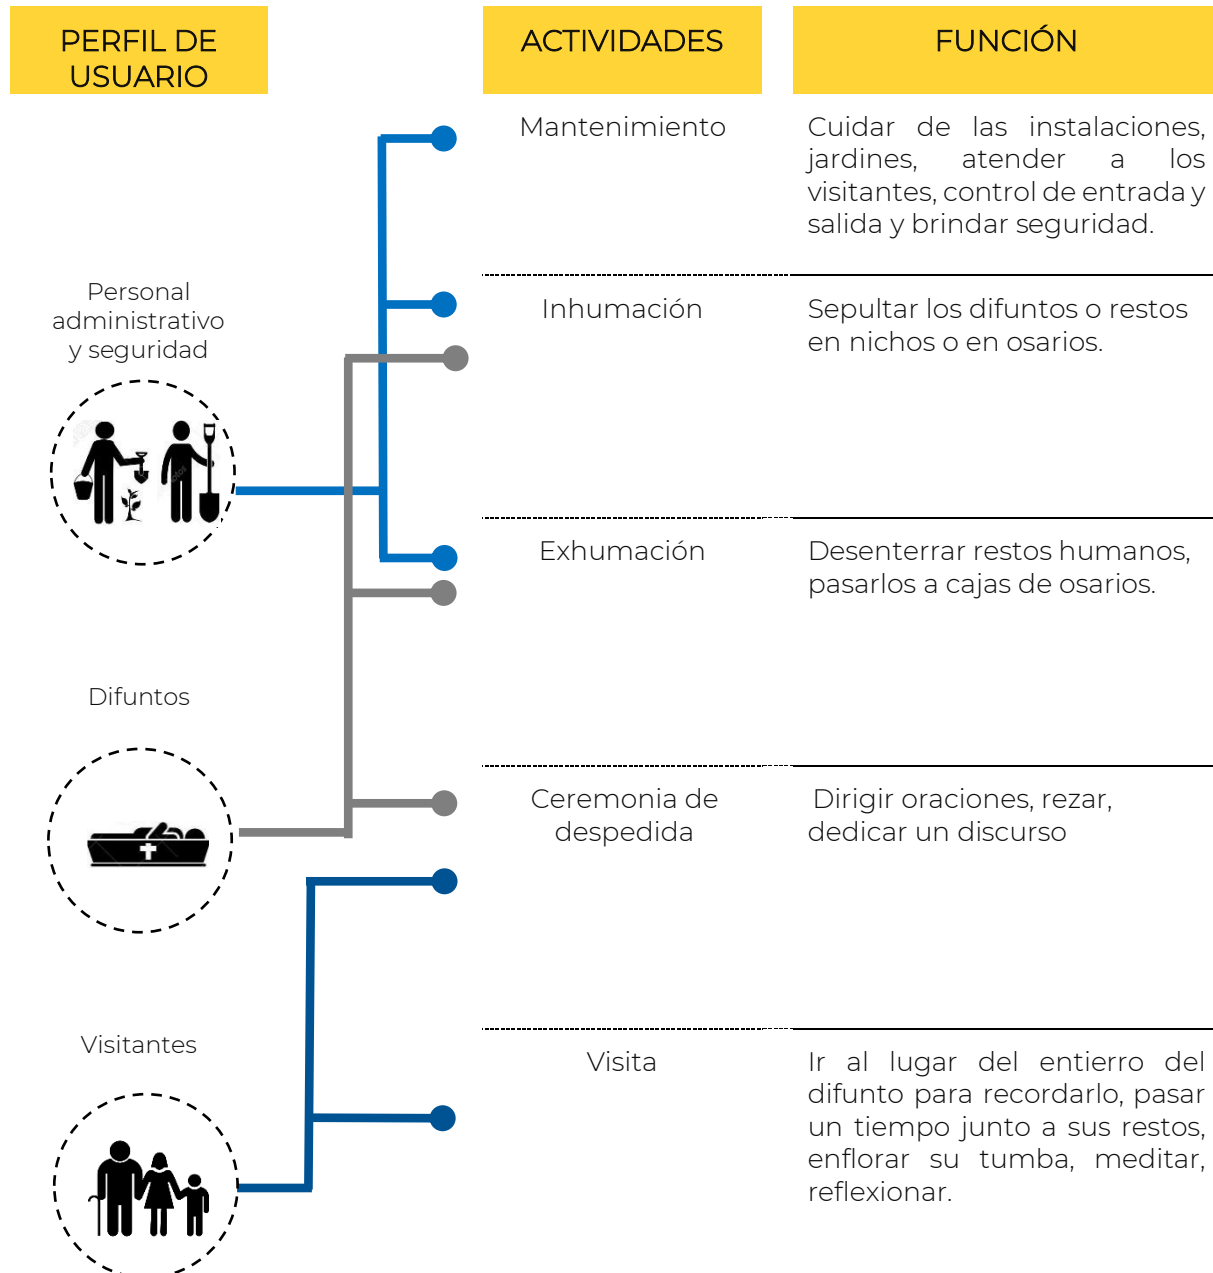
PERFIL DE USUARIO

ACTIVIDADES

FUNCIÓN

Personal administrativo y seguridad

Difuntos

Visitantes

Mantenimiento

Cuidar de las instalaciones, jardines, atender a los visitantes, control de entrada y salida y brindar seguridad.

Inhumación

Sepultar los difuntos o restos en nichos o en osarios.

Exhumación

Desenterrar restos humanos, pasarlos a cajas de osarios.

Ceremonia de despedida

Dirigir oraciones, rezar, dedicar un discurso

Visita

Ir al lugar del entierro del difunto para recordarlo, pasar un tiempo junto a sus restos, enflorar su tumba, meditar, reflexionar.